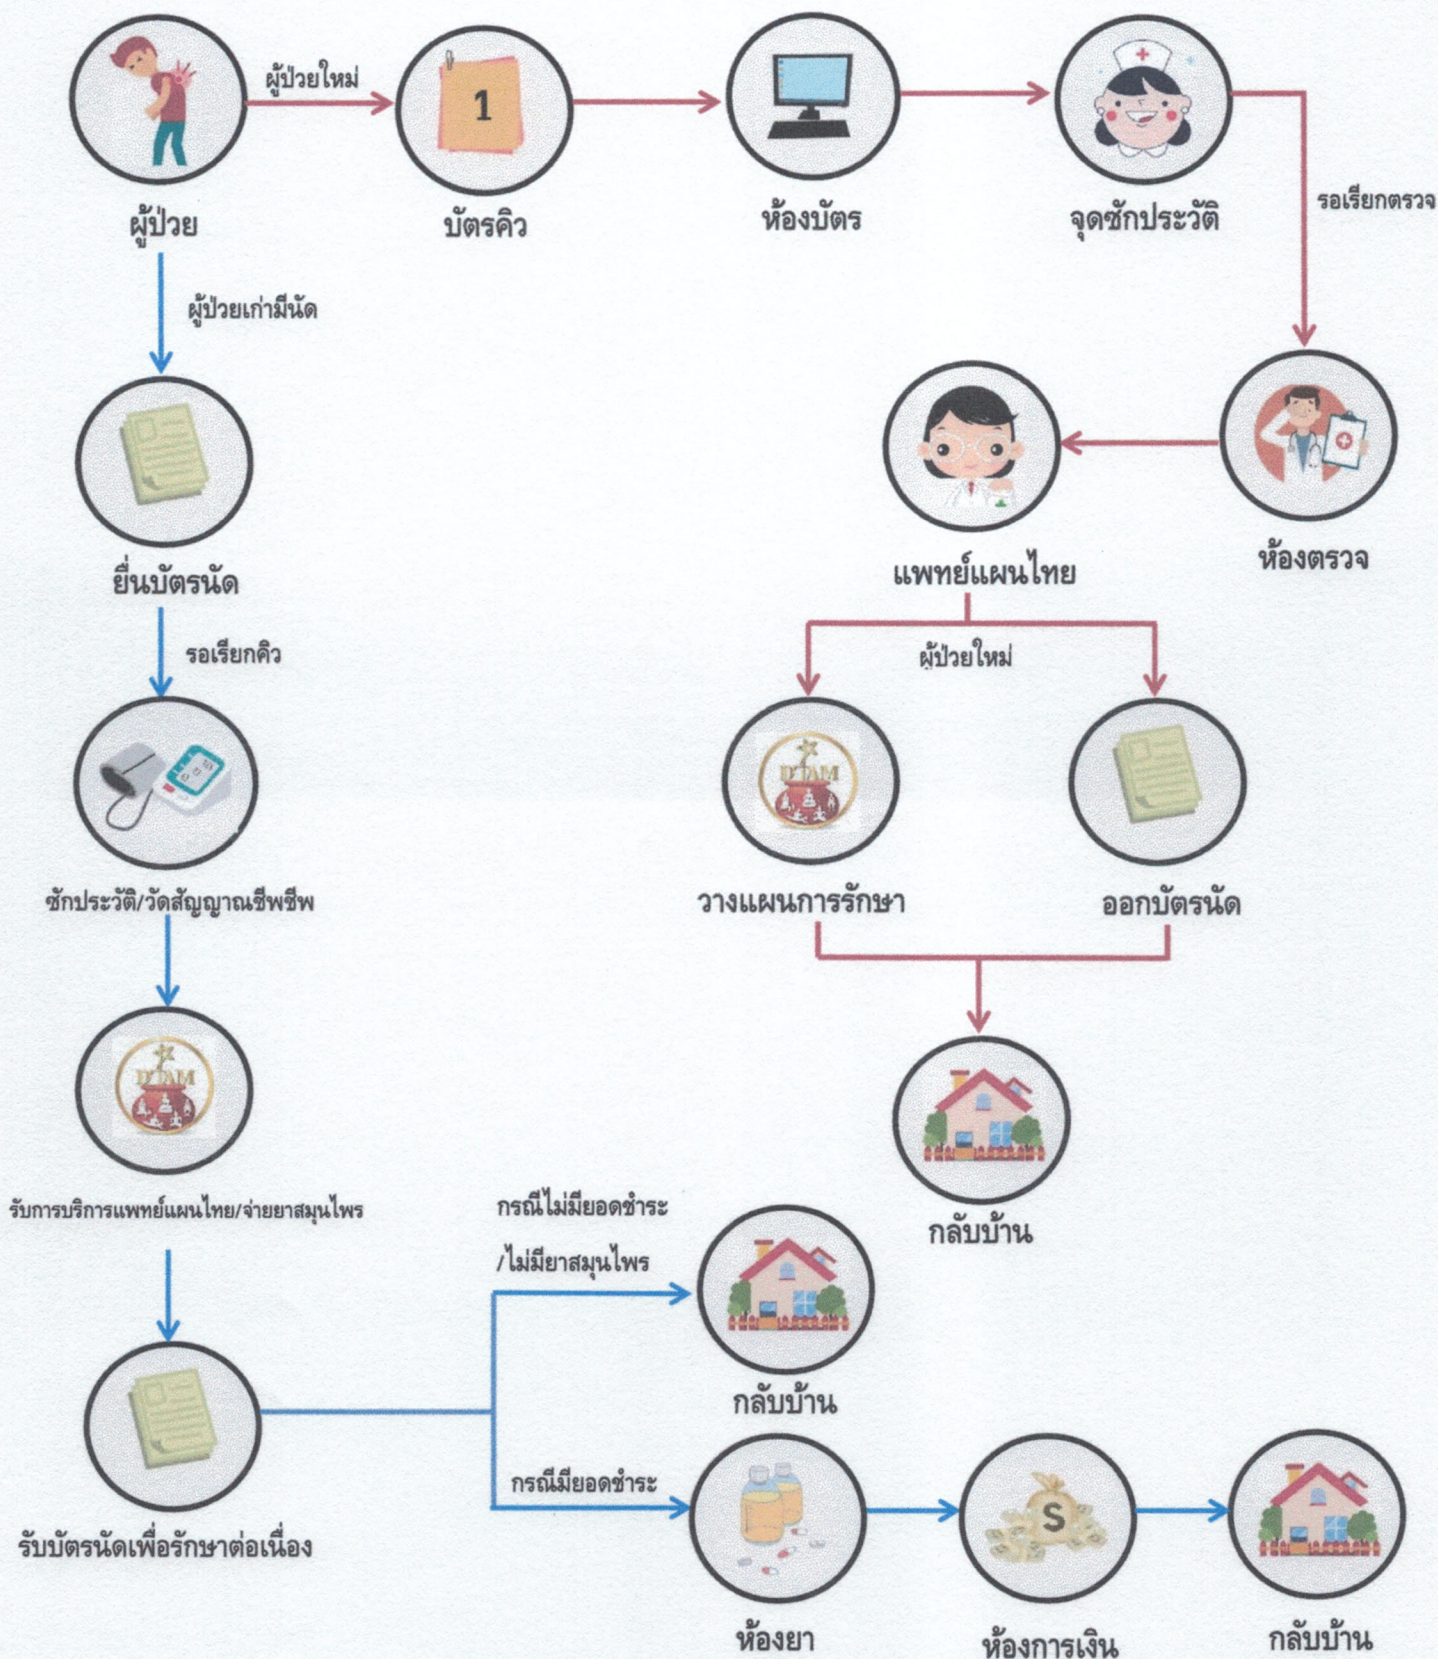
ผู้ป่วยใหม่

1

ผู้ป่วย

บัตรคิว

ห้องบัตร

จุดซักประวัติ

รอเรียกตรวจ

ผู้ป่วยเก่ามีนัด

ยื่นบัตรนัด

รอเรียกคิว

ซักประวัติ/วัดสัญญาณชีพชีพ

DTAM

รับการบริการแพทย์แผนไทย/จ่ายยาสมุนไพร

รับบัตรนัดเพื่อรักษาต่อเนื่อง

แพทย์แผนไทย

ห้องตรวจ

ผู้ป่วยใหม่

DTAM

วางแผนการรักษา

ออกบัตรนัด

กลับบ้าน

กรณีไม่มียอดชำระ /ไม่มียาสมุนไพร

กลับบ้าน

กรณีมียอดชำระ

S

ห้องยา

ห้องการเงิน

กลับบ้าน